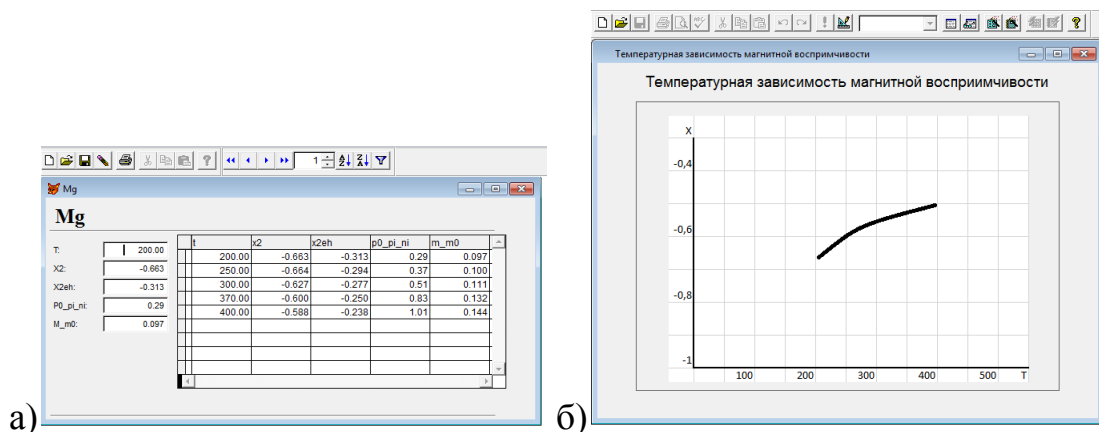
Mg

Mg

T: 200.00
X2: -0.663
X2eh: -0.313
P0_pi_ni: 0.29
M_m0: 0.097

| t | x2 | x2eh | p0_pi_ni | m_m0 |
|---|---|---|---|---|
| 200.00 | -0.663 | -0.313 | 0.29 | 0.097 |
| 250.00 | -0.664 | -0.294 | 0.37 | 0.100 |
| 300.00 | -0.627 | -0.277 | 0.51 | 0.111 |
| 370.00 | -0.600 | -0.250 | 0.83 | 0.132 |
| 400.00 | -0.588 | -0.238 | 1.01 | 0.144 |

а)

Температурная зависимость магнитной восприимчивости

Температурная зависимость магнитной восприимчивости

X
-0,4
-0,6
-0,8
-1
100 200 300 400 500 T

б)